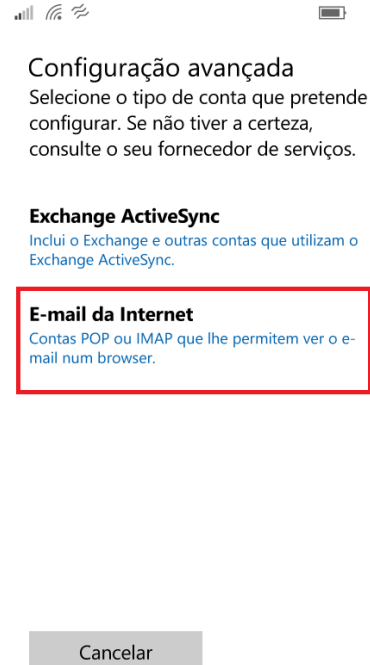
Configuração avançada

Selecione o tipo de conta que pretende configurar. Se não tiver a certeza, consulte o seu fornecedor de serviços.

Exchange ActiveSync

Inclui o Exchange e outras contas que utilizam o Exchange ActiveSync.

E-mail da Internet

Contas POP ou IMAP que lhe permitem ver o e-mail num browser.

Cancelar